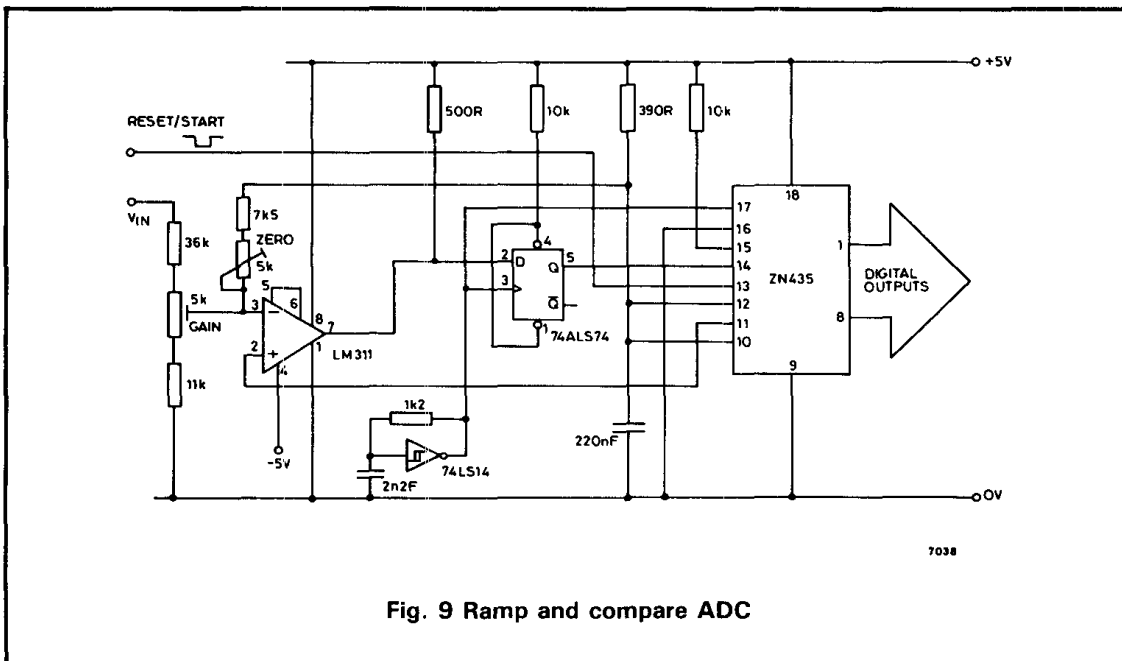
+5V

RESET/START

500R

10k

390R

10k

$V_{IN}$

36k

7k5

ZERO

5k

5k

GAIN

11k

5

6

3

2

8

7

1

4

LM311

-5V

2

D

4

5

Q

3

$\overline{Q}$

1

74ALS74

1k2

74LS14

2n2F

220nF

18

17

16

15

14

13

12

11

10

9

1

8

ZN435

DIGITAL OUTPUTS

0V

7038

Fig. 9 Ramp and compare ADC